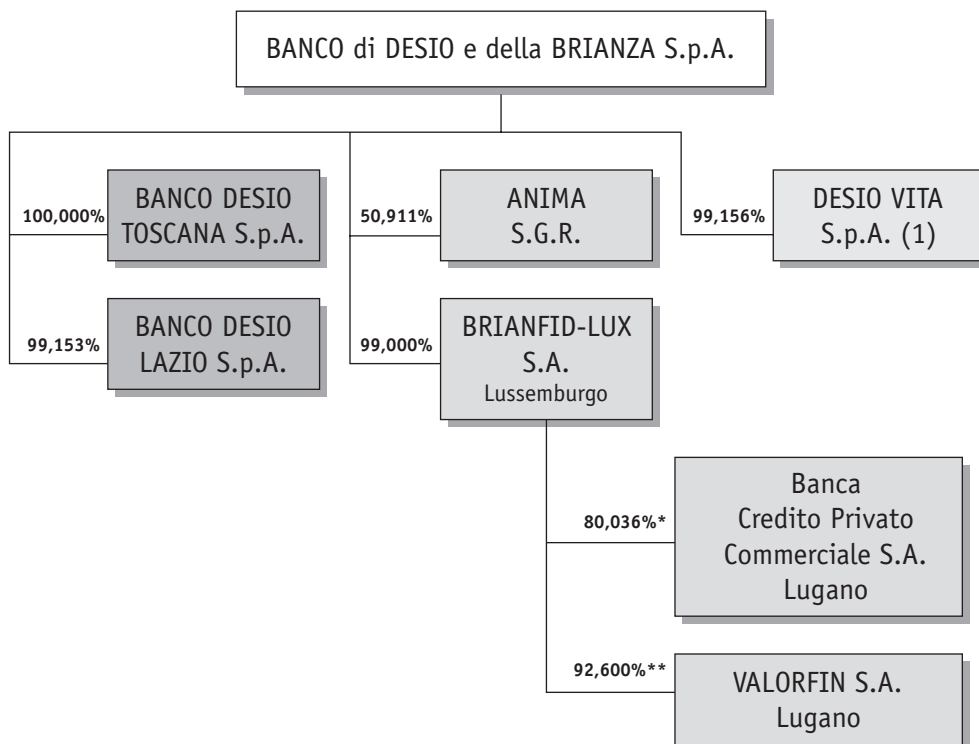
BANCO di DESIO e della BRIANZA S.p.A.

100,000%
BANCO DESIO TOSCANA S.p.A.

99,153%
BANCO DESIO LAZIO S.p.A.

50,911%
ANIMA S.G.R.

99,000%
BRIANFID-LUX S.A. Lussemburgo

99,156%
DESIO VITA S.p.A. (1)

80,036%*
Banca Credito Privato Commerciale S.A. Lugano

92,600%**
VALORFIN S.A. Lugano